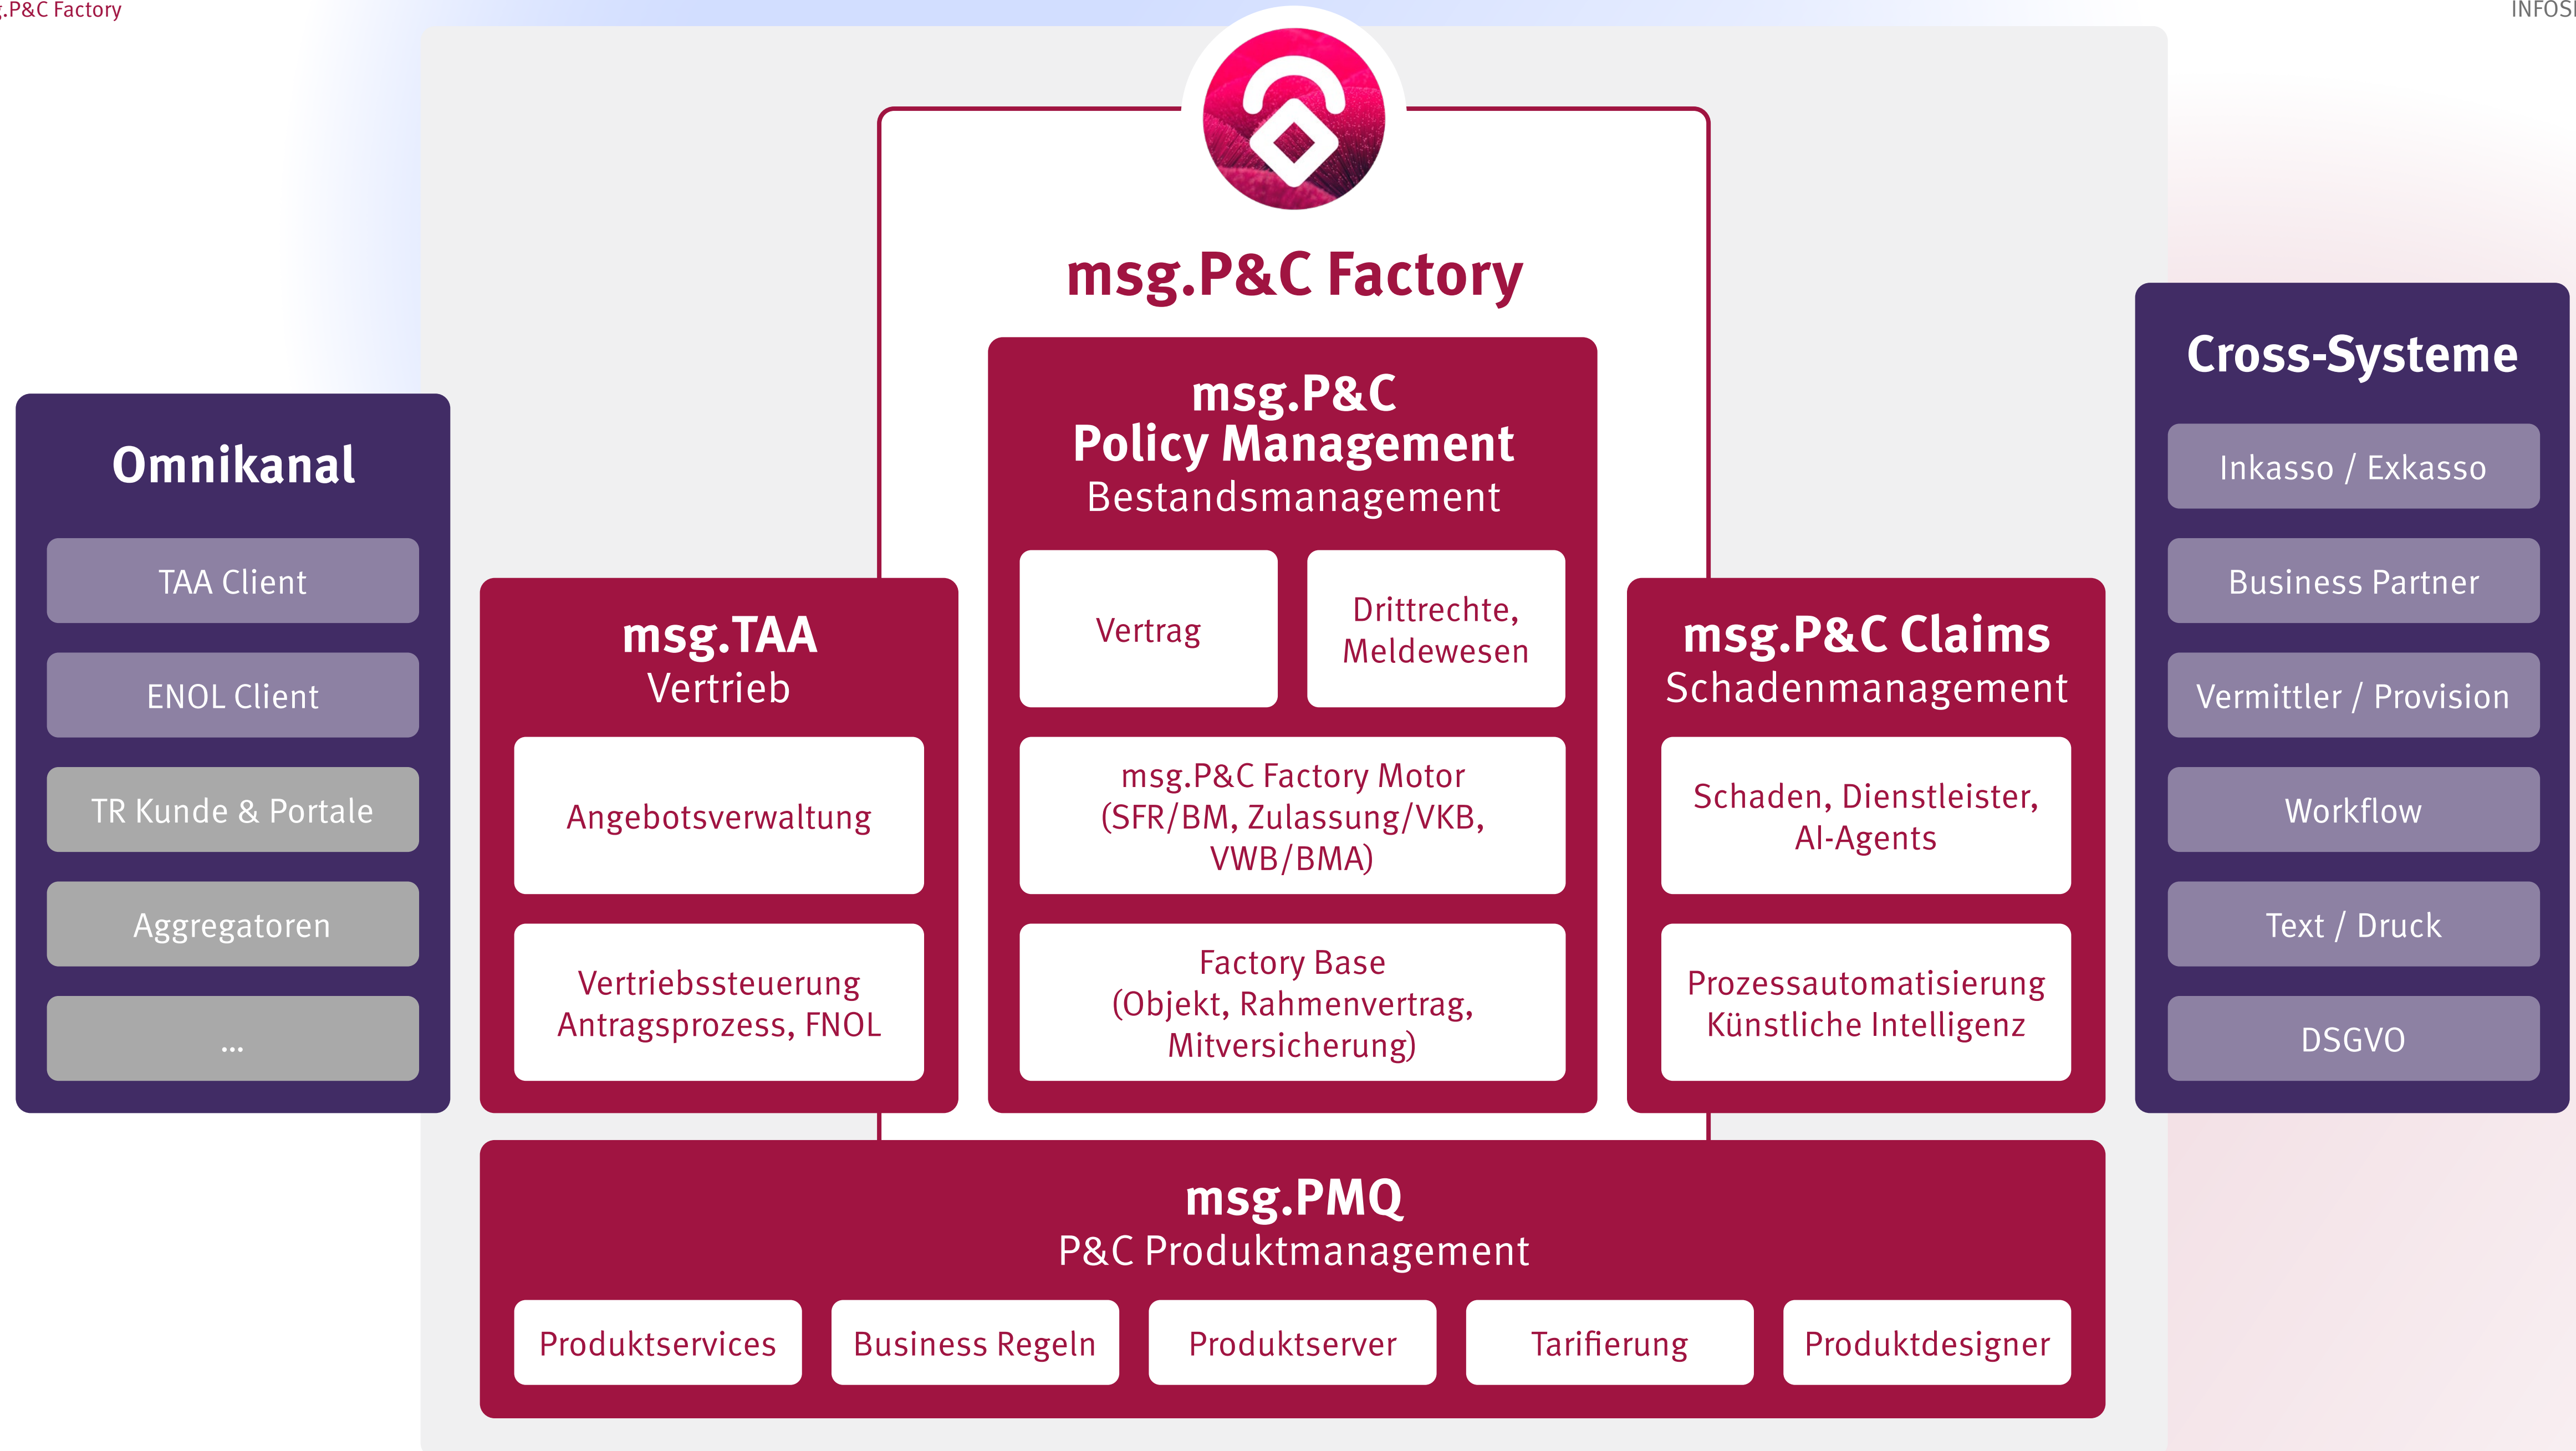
.P&C Factory

INFOS

msg.P&C Factory

Omnikanal

TAA Client

ENOL Client

TR Kunde & Portale

Aggregatoren

...

msg.TAA
Vertrieb

Angebotsverwaltung

Vertriebssteuerung Antragsprozess, FNOL

msg.P&C
Policy Management
Bestandsmanagement

Vertrag

Drittrechte, Meldewesen

msg.P&C Factory Motor (SFR/BM, Zulassung/VKB, VWB/BMA)

Factory Base (Objekt, Rahmenvertrag, Mitversicherung)

msg.P&C Claims
Schadenmanagement

Schaden, Dienstleister, AI-Agents

Prozessautomatisierung Künstliche Intelligenz

Cross-Systeme

Inkasso / Exkasso

Business Partner

Vermittler / Provision

Workflow

Text / Druck

DSGVO

msg.PMQ
P&C Produktmanagement

Produktservices

Business Regeln

Produktserver

Tarifierung

Produktdesigner